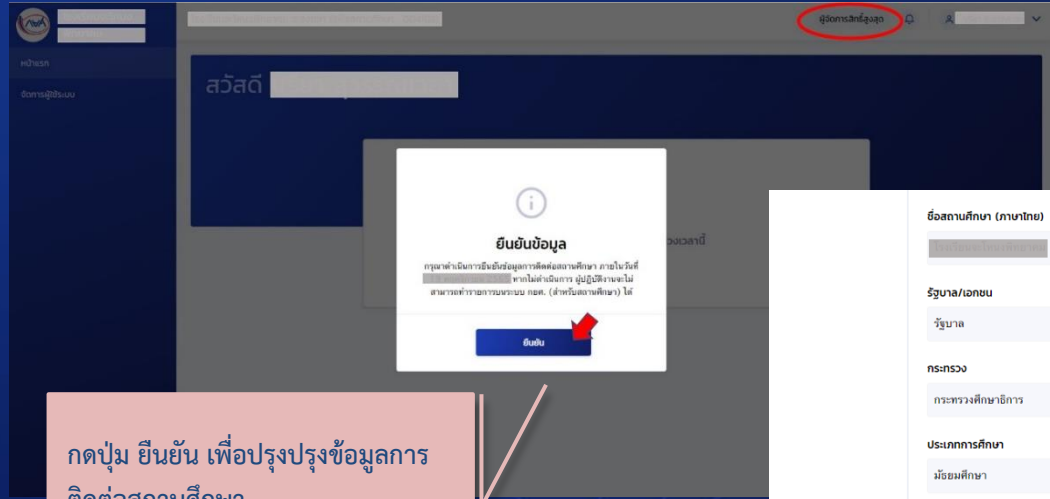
ผู้จัดการสิทธิ์สูงสุด

หน้าแรก

จัดการผู้ใช้ระบบ

สวัสดี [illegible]

ยืนยันข้อมูล

กรุณาดำเนินการยืนยันข้อมูลการติดต่อสถานศึกษา ภายในวันที่ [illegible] หากไม่ดำเนินการ ผู้ปฏิบัติงานจะไม่สามารถทำรายการบนระบบ กยศ. (สำหรับสถานศึกษา) ได้

ยืนยัน

ช่วงเวลานี้

กดปุ่ม ยืนยัน เพื่อปรุงปรุงข้อมูลการติดต่อสถานศึกษา

ชื่อสถานศึกษา (ภาษาไทย)

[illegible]

รัฐบาล/เอกชน

รัฐบาล

กระทรวง

กระทรวงศึกษาธิการ

ประเภทการศึกษา

มัธยมศึกษา